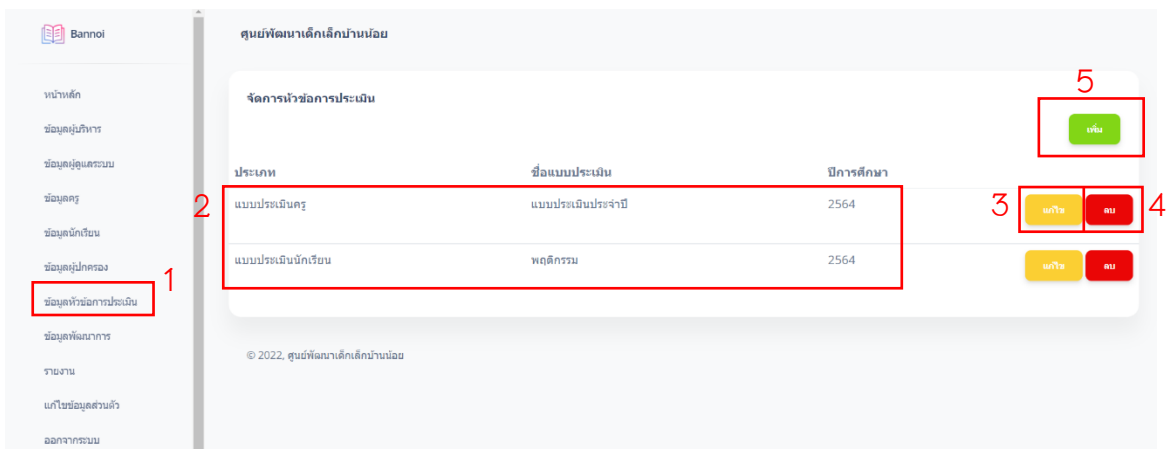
Bannoi

หน้าหลัก
ข้อมูลผู้บริหาร
ข้อมูลผู้ดูแลระบบ
ข้อมูลครู
ข้อมูลนักเรียน
ข้อมูลผู้ปกครอง
ข้อมูลหัวข้อการประเมิน
ข้อมูลพัฒนาการ
รายงาน
แก้ไขข้อมูลส่วนตัว
ออกจากระบบ

1

ศูนย์พัฒนาเด็กเล็กบ้านน้อย

จัดการหัวข้อการประเมิน

5

เพิ่ม

| ประเภท | ชื่อแบบประเมิน | ปีการศึกษา | | |
|---|---|---|---|---|
| แบบประเมินครู | แบบประเมินประจำปี | 2564 | แก้ไข | ลบ |
| แบบประเมินนักเรียน | พฤติกรรม | 2564 | แก้ไข | ลบ |

2

3

4

© 2022, ศูนย์พัฒนาเด็กเล็กบ้านน้อย